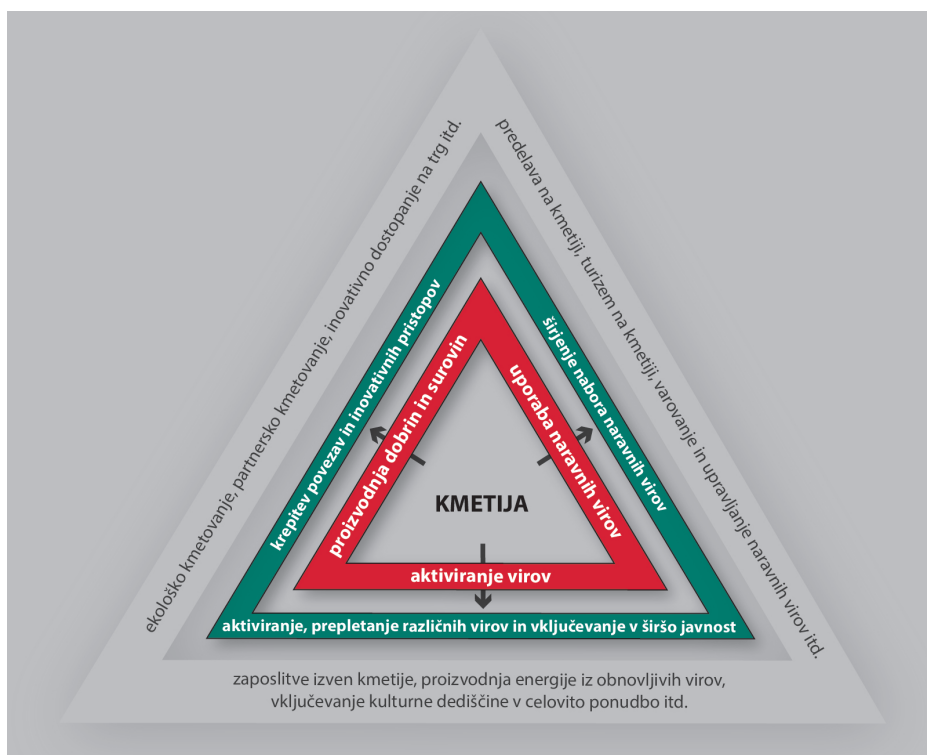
ekološko kmetovanje, partnersko kmetovanje, inovativno dostopanje na trg itd.

predelava na kmetiji, turizem na kmetiji, varovanje in upravljanje naravnih virov itd.

krepitev povezav in inovativnih pristopov

širjenje nabora naravnih virov

proizvodnja dobrin in surovin

uporaba naravnih virov

KMETIJA

aktiviranje virov

aktiviranje, prepletanje različnih virov in vključevanje v širšo javnost

zaposlitve izven kmetije, proizvodnja energije iz obnovljivih virov, vključevanje kulturne dediščine v celovito ponudbo itd.